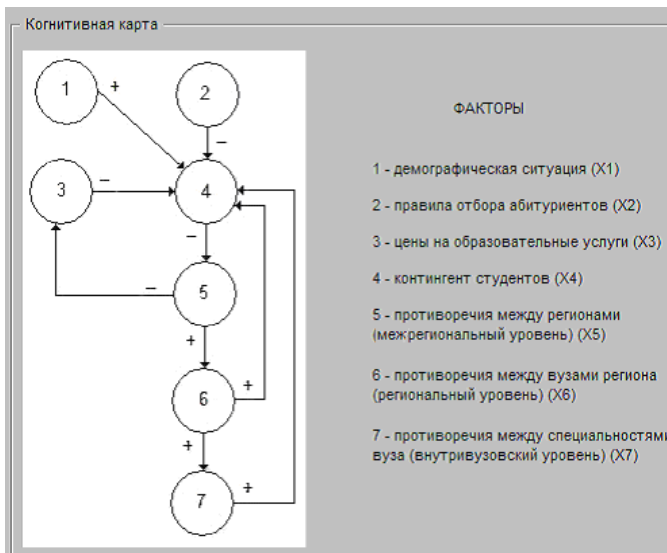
Когнитивная карта

1
+
2
–
3
–
4
–
–
5
+
6
+
+
7
+

ФАКТОРЫ

1 - демографическая ситуация (X1)

2 - правила отбора абитуриентов (X2)

3 - цены на образовательные услуги (X3)

4 - контингент студентов (X4)

5 - противоречия между регионами (межрегиональный уровень) (X5)

6 - противоречия между вузами региона (региональный уровень) (X6)

7 - противоречия между специальностями вуза (внутривузовский уровень) (X7)